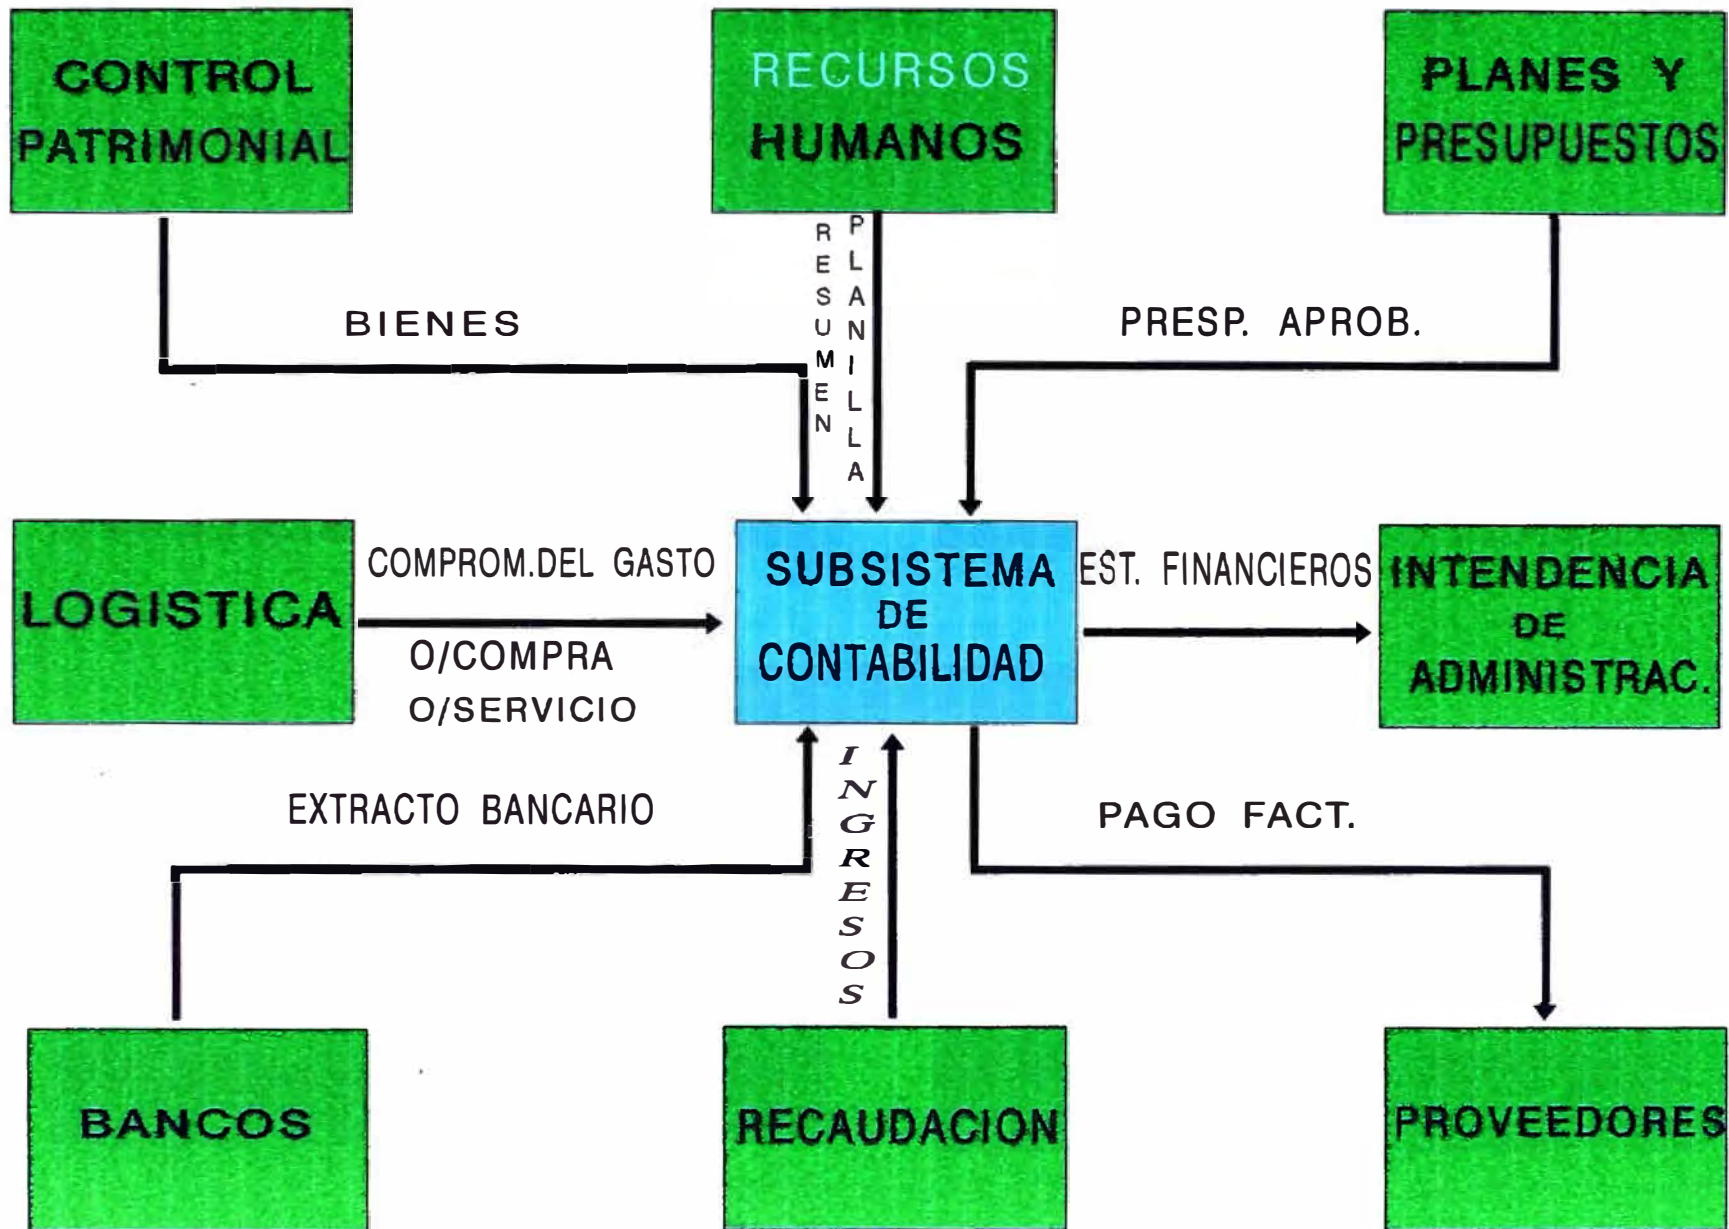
CONTROL PATRIMONIAL

RECURSOS HUMANOS

PLANES Y PRESUPUESTOS

BIENES

RESUMEN

PLANILLA

PRESP. APROB.

LOGISTICA

COMPROM.DEL GASTO

O/COMPRA
O/SERVICIO

SUBSISTEMA DE CONTABILIDAD

EST. FINANCIEROS

INTENDENCIA DE ADMINISTRAC.

EXTRACTO BANCARIO

INGRESOS

PAGO FACT.

BANCOS

RECAUDACION

PROVEEDORES